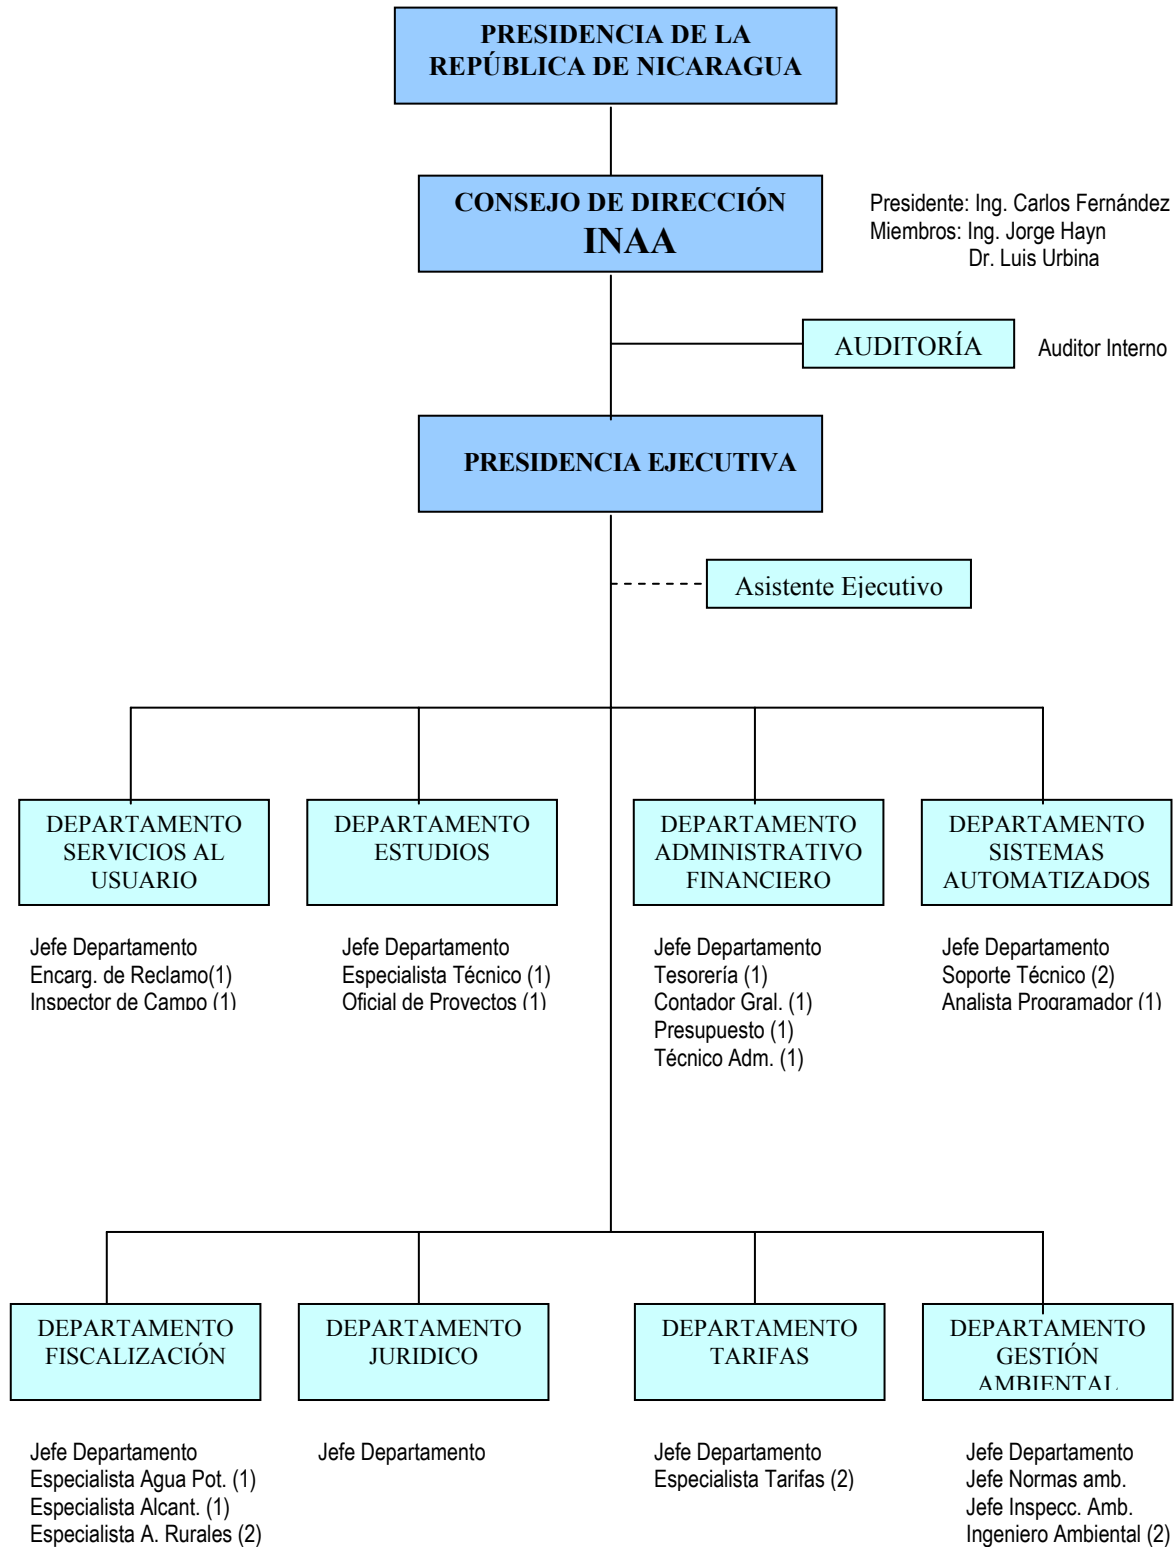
PRESIDENCIA DE LA REPÚBLICA DE NICARAGUA

CONSEJO DE DIRECCIÓN
INAA

Presidente: Ing. Carlos Fernández
Miembros: Ing. Jorge Hayn
Dr. Luis Urbina

AUDITORÍA

Auditor Interno

PRESIDENCIA EJECUTIVA

Asistente Ejecutivo

DEPARTAMENTO SERVICIOS AL USUARIO

Jefe Departamento
Encarg. de Reclamo(1)
Inspector de Campo (1)

DEPARTAMENTO ESTUDIOS

Jefe Departamento
Especialista Técnico (1)
Oficial de Proyectos (1)

DEPARTAMENTO ADMINISTRATIVO FINANCIERO

Jefe Departamento
Tesorería (1)
Contador Gral. (1)
Presupuesto (1)
Técnico Adm. (1)

DEPARTAMENTO SISTEMAS AUTOMATIZADOS

Jefe Departamento
Soporte Técnico (2)
Analista Programador (1)

DEPARTAMENTO FISCALIZACIÓN

Jefe Departamento
Especialista Agua Pot. (1)
Especialista Alcant. (1)
Especialista A. Rurales (2)

DEPARTAMENTO JURIDICO

Jefe Departamento

DEPARTAMENTO TARIFAS

Jefe Departamento
Especialista Tarifas (2)

DEPARTAMENTO GESTIÓN AMBIENTAL

Jefe Departamento
Jefe Normas amb.
Jefe Inspecc. Amb.
Ingeniero Ambiental (2)